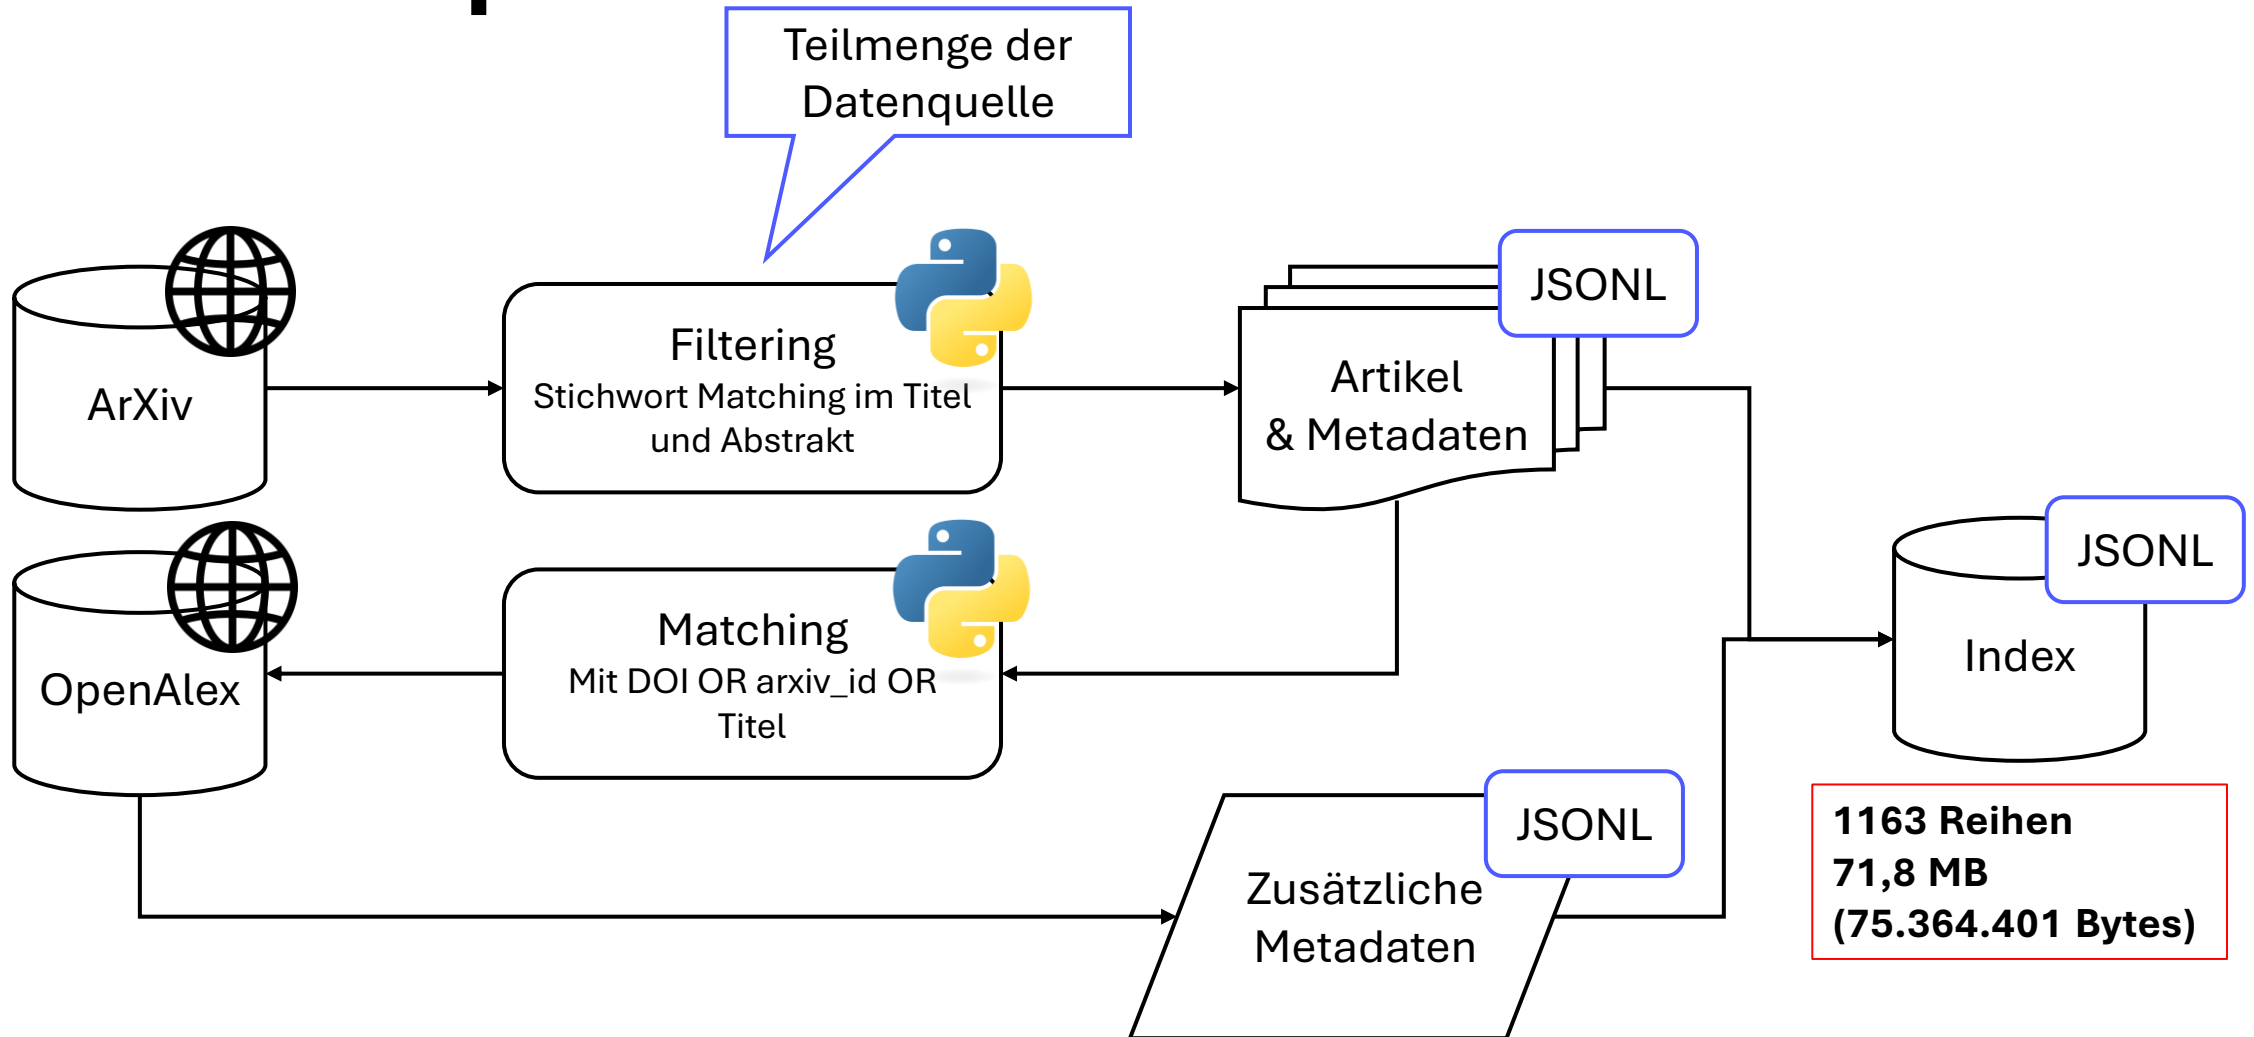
Teilmenge der Datenquelle

ArXiv

Filtering
Stichwort Matching im Titel und Abstrakt

JSONL

Artikel & Metadaten

JSONL

Index

OpenAlex

Matching
Mit DOI OR arxiv_id OR Titel

JSONL

Zusätzliche Metadaten

1163 Reihen
71,8 MB
(75.364.401 Bytes)